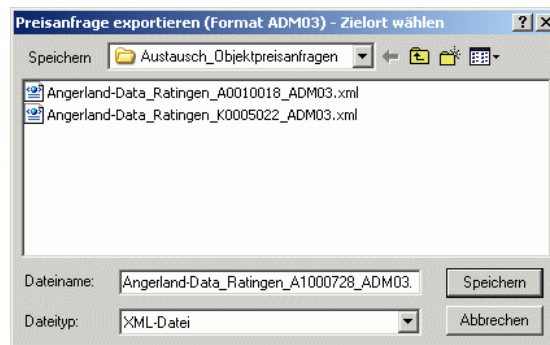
Preisanfrage exportieren (Format ADM03) - Zielort wählen

? X

Speichern Austausch_Objektpreisanfragen

Angerland-Data_Ratingen_A0010018_ADM03.xml
Angerland-Data_Ratingen_K0005022_ADM03.xml

Dateiname: Angerland-Data_Ratingen_A1000728_ADM03.

Speichern

Dateityp: XML-Datei

Abbrechen